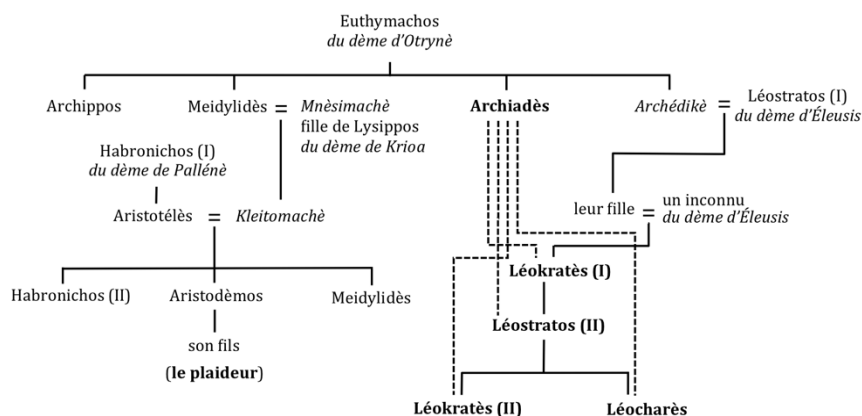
Euthymachos
du dème d'Otrynè

Archippos

Meidylidès = Mnèsimachè fille de Lysippos du dème de Krioa

Archiadès

Archédikè = Léostratos (I) du dème d'Éleusis

Habronichos (I) du dème de Pallénè

Aristotélès = Kleitomachè

leur fille = un inconnu du dème d'Éleusis

Léokratès (I)

Léostratos (II)

Habronichos (II)

Aristodèmos

Meidylidès

son fils

(le plaideur)

Léokratès (II)

Léocharès